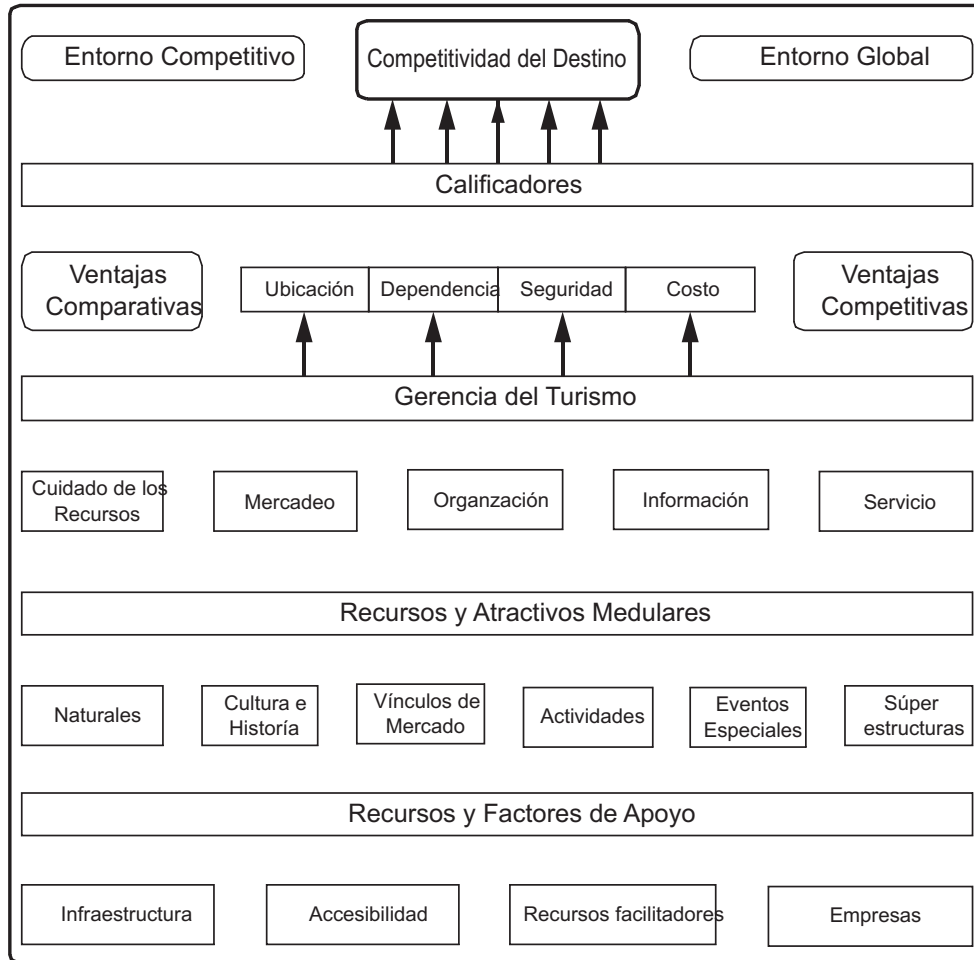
Entorno Competitivo

Competitividad del Destino

Entorno Global

Calificadores

Ventajas Comparativas

| Ubicación | Dependencia | Seguridad | Costo |
|---|---|---|---|

Ventajas Competitivas

Gerencia del Turismo

Cuidado de los Recursos

Mercadeo

Organzación

Información

Servicio

Recursos y Atractivos Medulares

Naturales

Cultura e Historía

Vínculos de Mercado

Actividades

Eventos Especiales

Súper estructuras

Recursos y Factores de Apoyo

Infraestructura

Accesibilidad

Recursos facilitadores

Empresas